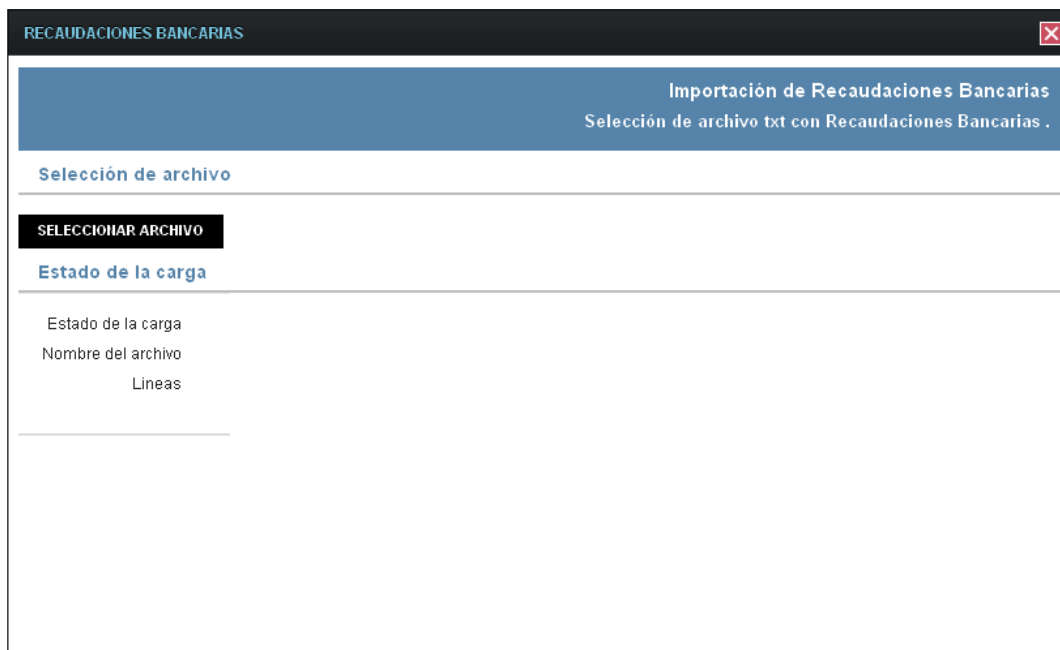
RECAUDACIONES BANCARIAS

Importación de Recaudaciones Bancarias
Selección de archivo txt con Recaudaciones Bancarias .

Selección de archivo

SELECCIONAR ARCHIVO

Estado de la carga

Estado de la carga
Nombre del archivo
Lineas